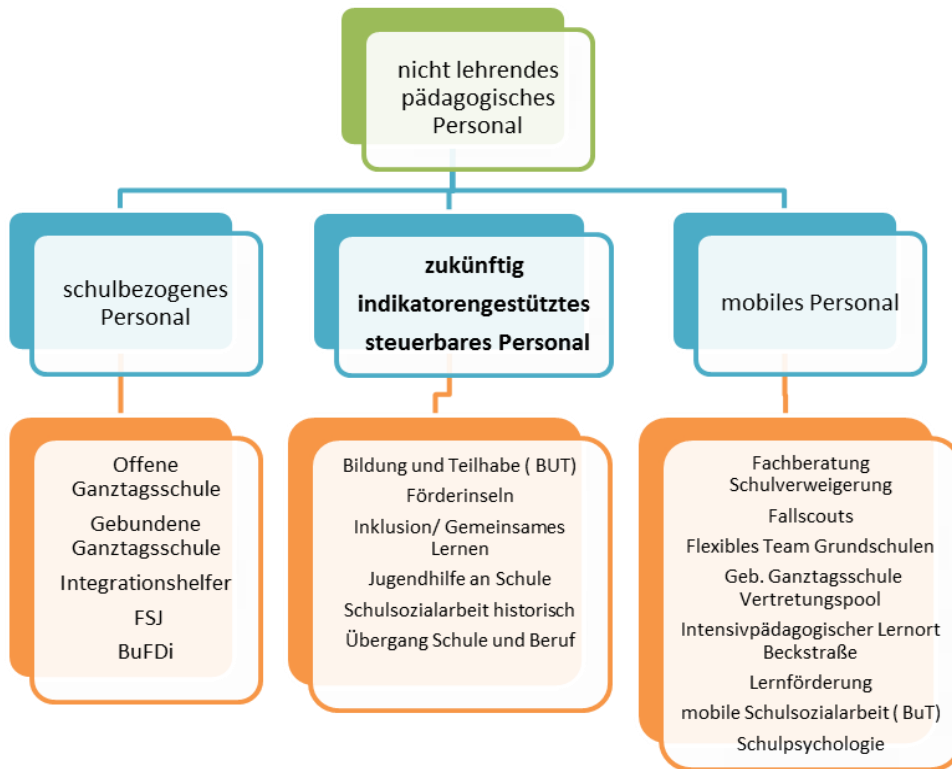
nicht lehrendes pädagogisches Personal

schulbezogenes Personal

zukünftig indikatorengestütztes steuerbares Personal

mobiles Personal

Offene Ganztagsschule
Gebundene Ganztagsschule
Integrationshelfer
FSJ
BuFDi

Bildung und Teilhabe ( BUT)
Förderinseln
Inklusion/ Gemeinsames Lernen
Jugendhilfe an Schule
Schulsozialarbeit historisch
Übergang Schule und Beruf

Fachberatung Schulverweigerung
Fallscouts
Flexibles Team Grundschulen
Geb. Ganztagsschule Vertretungspool
Intensivpädagogischer Lernort Beckstraße
Lernförderung
mobile Schulsozialarbeit ( BuT)
Schulpsychologie